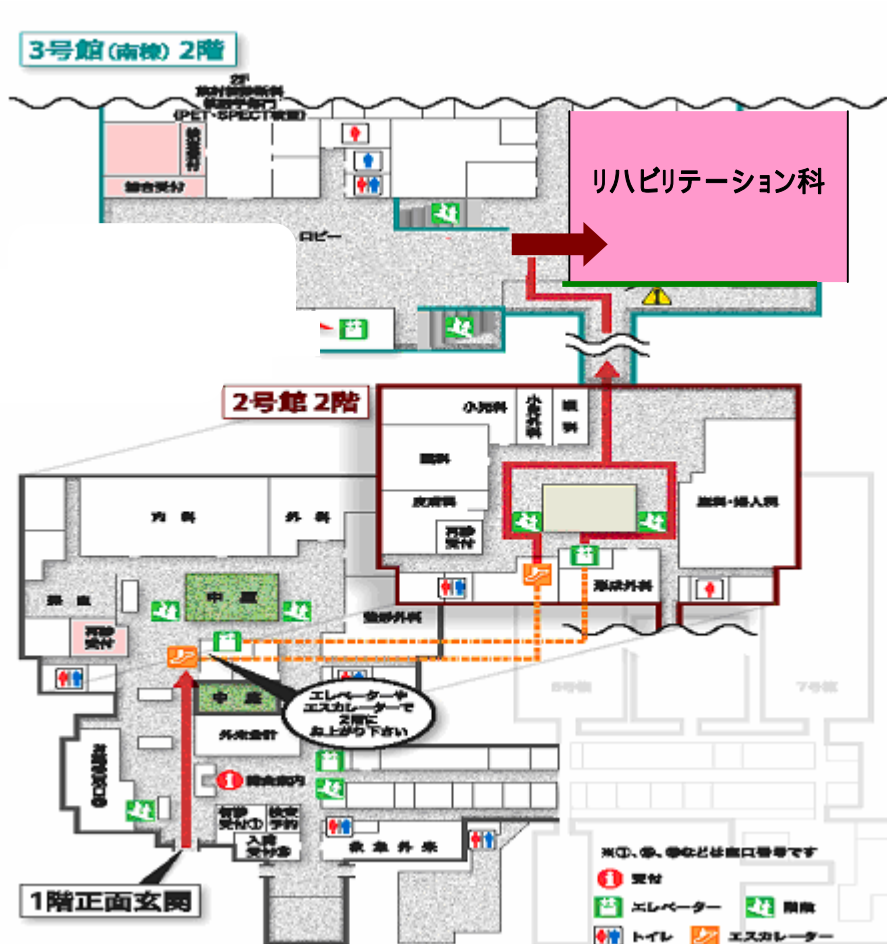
3号館(南棟) 2階

2F
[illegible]
(PET・SPECT検査)

総合受付

ロビー

リハビリテーション科

2号館 2階

小児科

小児外科

眼科

耳鼻科

皮膚科

再診受付

産科・婦人科

形成外科

内科

外科

整形外科

中庭

中庭

再診受付

外来会計

総合案内

エレベーターやエスカレーターで2階にお上がり下さい

初診受付①

検査予約

入院受付

救急外来

1階正面玄関

5号館

7号館

※①、⑤、⑩などは窓口番号です

受付

エレベーター

階段

トイレ

エスカレーター